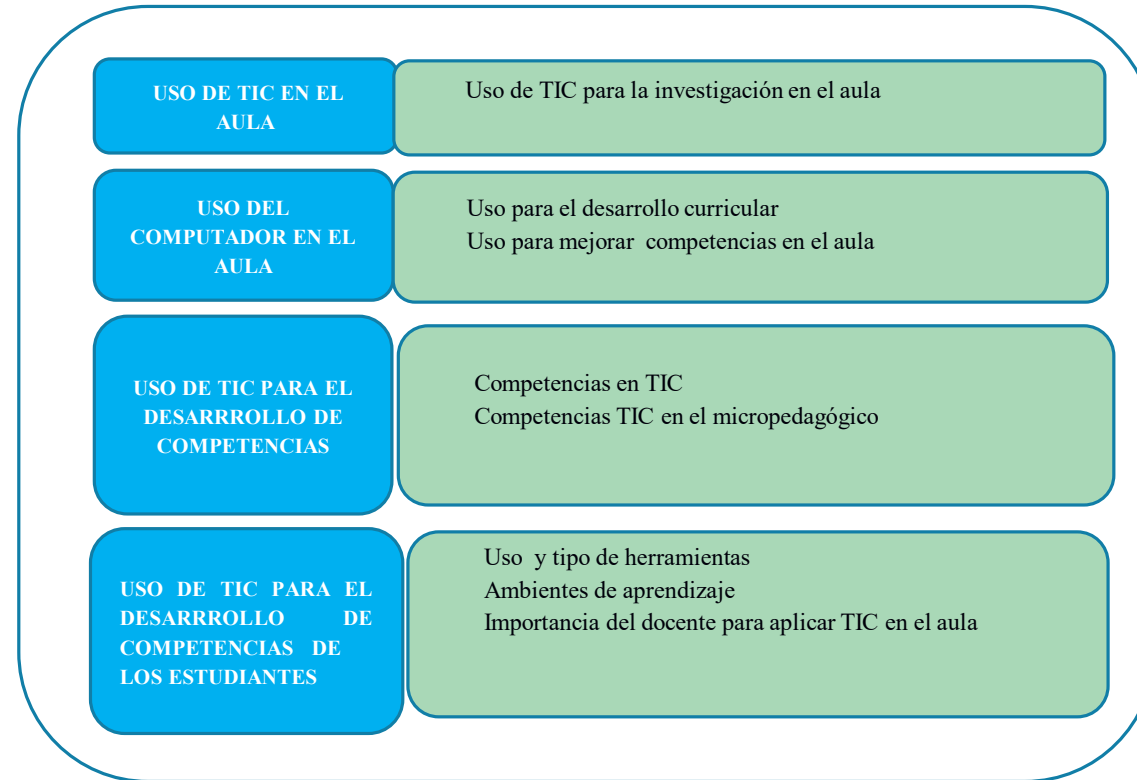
USO DE TIC EN EL AULA

Uso de TIC para la investigación en el aula

USO DEL COMPUTADOR EN EL AULA

Uso para el desarrollo curricular
Uso para mejorar competencias en el aula

USO DE TIC PARA EL DESARRROLLO DE COMPETENCIAS

Competencias en TIC
Competencias TIC en el micropedagógico

USO DE TIC PARA EL DESARRROLLO DE COMPETENCIAS DE LOS ESTUDIANTES

Uso y tipo de herramientas
Ambientes de aprendizaje
Importancia del docente para aplicar TIC en el aula